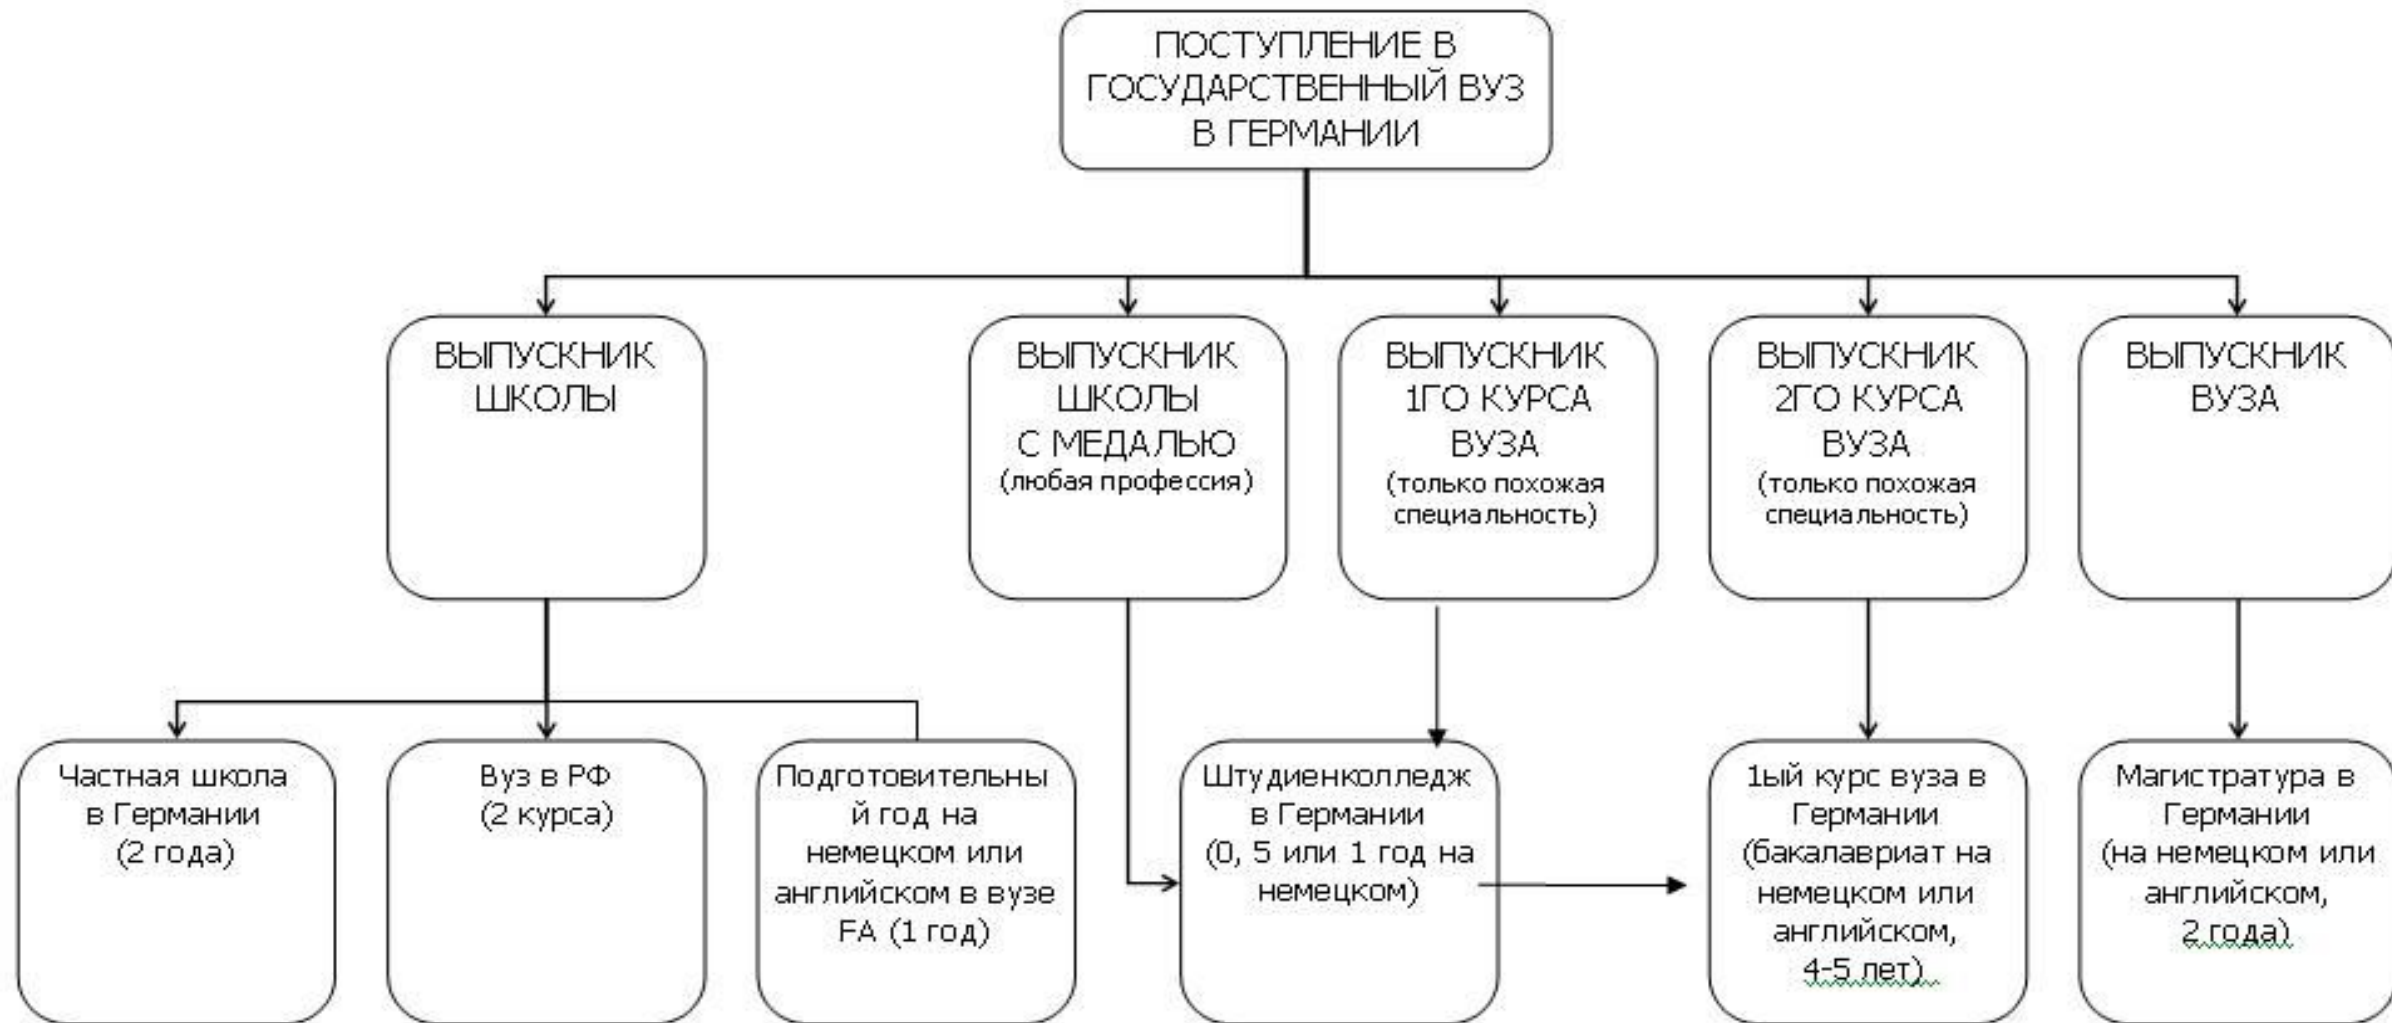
ПОСТУПЛЕНИЕ В ГОСУДАРСТВЕННЫЙ ВУЗ В ГЕРМАНИИ

ВЫПУСКНИК ШКОЛЫ

ВЫПУСКНИК ШКОЛЫ С МЕДАЛЬЮ (любая профессия)

ВЫПУСКНИК 1ГО КУРСА ВУЗА (только похожая специальность)

ВЫПУСКНИК 2ГО КУРСА ВУЗА (только похожая специальность)

ВЫПУСКНИК ВУЗА

Частная школа в Германии (2 года)

Вуз в РФ (2 курса)

Подготовительный год на немецком или английском в вузе FA (1 год)

Штудиенколледж в Германии (0, 5 или 1 год на немецком)

1ый курс вуза в Германии (бакалавриат на немецком или английском, 4-5 лет).

Магистратура в Германии (на немецком или английском, 2 года)